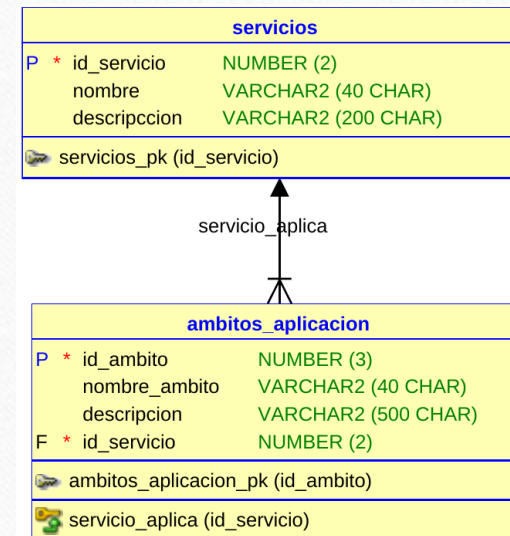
servicios

| | | | |
|---|---|---|---|
| P | * | id_servicio | NUMBER (2) |
| | | nombre | VARCHAR2 (40 CHAR) |
| | | descripccion | VARCHAR2 (200 CHAR) |

servicios_pk (id_servicio)

servicio_aplica

ambitos_aplicacion

| | | | |
|---|---|---|---|
| P | * | id_ambito | NUMBER (3) |
| | | nombre_ambito | VARCHAR2 (40 CHAR) |
| | | descripcion | VARCHAR2 (500 CHAR) |
| F | * | id_servicio | NUMBER (2) |

ambitos_aplicacion_pk (id_ambito)

servicio_aplica (id_servicio)